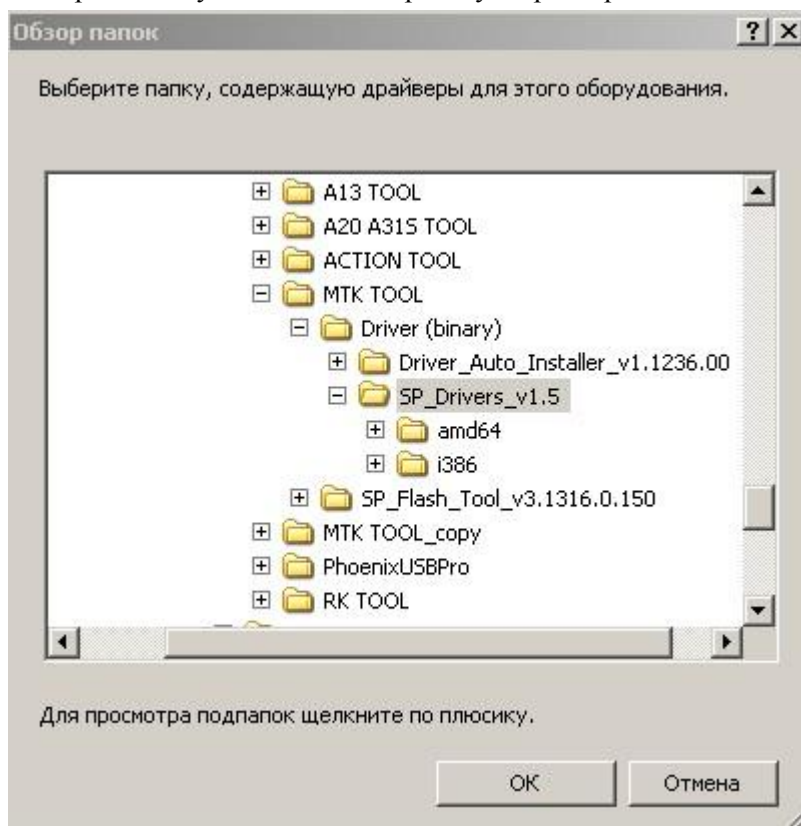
Обзор папок

? ×

Выберите папку, содержащую драйверы для этого оборудования.

A13 TOOL
A20 A31S TOOL
ACTION TOOL
MTK TOOL
Driver (binary)
Driver_Auto_Installer_v1.1236.00
SP_Drivers_v1.5
amd64
i386
SP_Flash_Tool_v3.1316.0.150
MTK TOOL_copy
PhoenixUSBPro
RK TOOL

Для просмотра подпапок щелкните по плюсику.

OK

Отмена